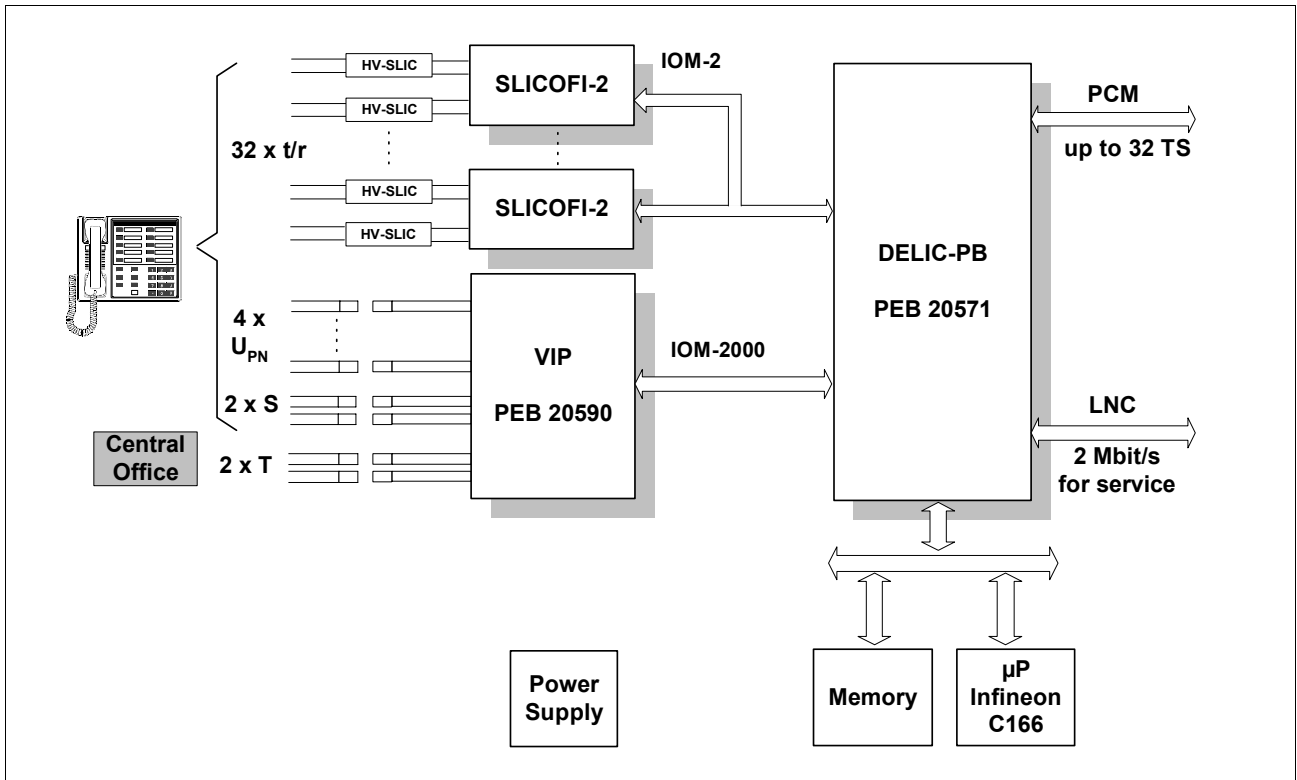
HV-SLIC
HV-SLIC
SLICOFI-2
IOM-2
32 x t/r
HV-SLIC
HV-SLIC
SLICOFI-2
PCM
up to 32 TS
DELIC-PB
PEB 20571
4 x
$U_{PN}$
VIP
PEB 20590
IOM-2000
2 x S
Central Office
2 x T
LNC
2 Mbit/s for service
Power Supply
Memory
µP Infineon C166